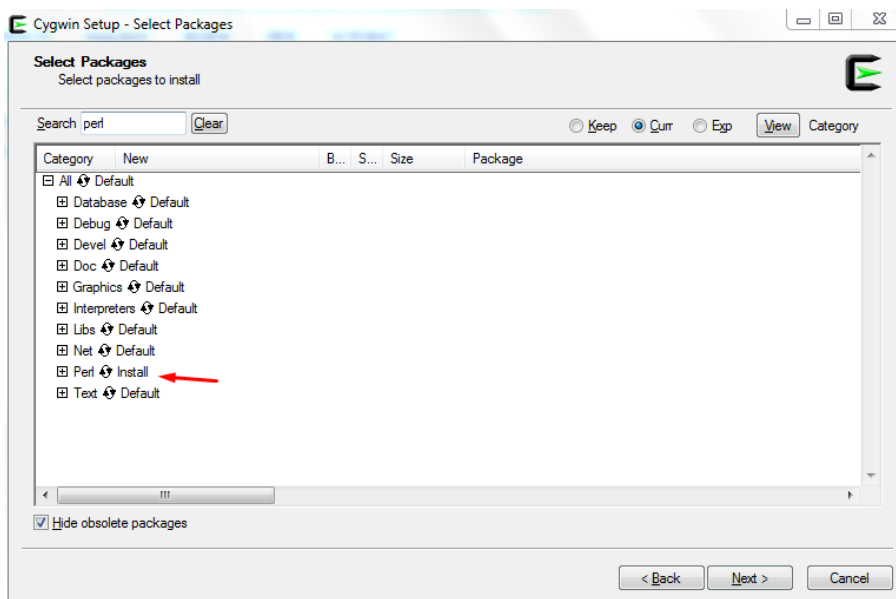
Cygwin Setup - Select Packages

Select Packages
Select packages to install

Search perl Clear

Keep Curr Exp View Category

| Category | New | B... | S... | Size | Package |
|---|---|---|---|---|---|

⊟ All Default
⊞ Database Default
⊞ Debug Default
⊞ Devel Default
⊞ Doc Default
⊞ Graphics Default
⊞ Interpreters Default
⊞ Libs Default
⊞ Net Default
⊞ Perl Install
⊞ Text Default

Hide obsolete packages

< Back Next > Cancel